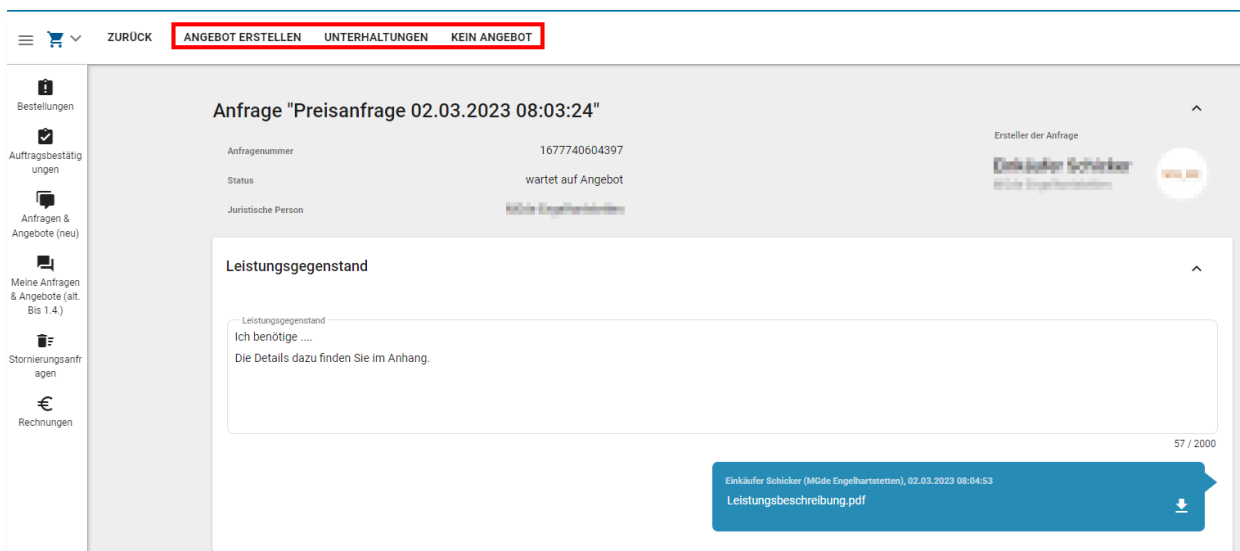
ZURÜCK ANGEBOT ERSTELLEN UNTERHALTUNGEN KEIN ANGEBOT

Bestellungen

Auftragsbestätigungen

Anfragen & Angebote (neu)

Meine Anfragen & Angebote (alt. Bis 1.4.)

Stornierungsanfragen

Rechnungen

Anfrage "Preisanfrage 02.03.2023 08:03:24"

Anfragenummer 1677740604397

Status wartet auf Angebot

Juristische Person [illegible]

Ersteller der Anfrage

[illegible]

Leistungsgegenstand

Leistungsgegenstand

Ich benötige ....

Die Details dazu finden Sie im Anhang.

57 / 2000

Einkäufer Schicker (MGde Engelhartstetten), 02.03.2023 08:04:53

Leistungsbeschreibung.pdf